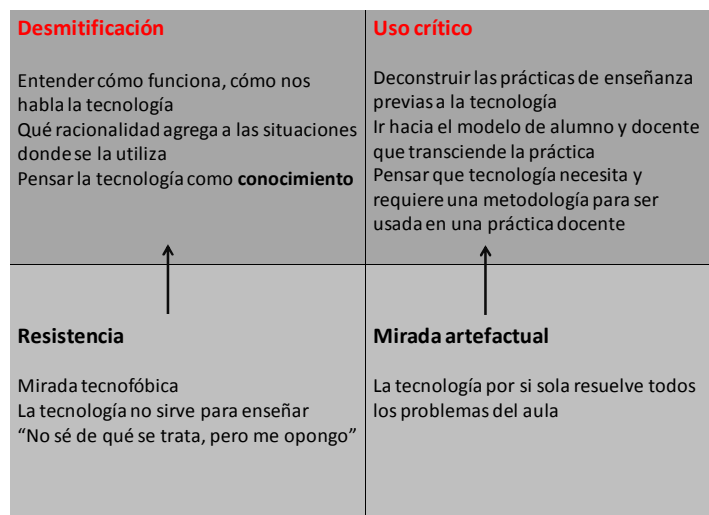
| **Desmitificación**<br><br>Entender cómo funciona, cómo nos habla la tecnología<br>Qué racionalidad agrega a las situaciones donde se la utiliza<br>Pensar la tecnología como **conocimiento** | **Uso crítico**<br><br>Deconstruir las prácticas de enseñanza previas a la tecnología<br>Ir hacia el modelo de alumno y docente que transciende la práctica<br>Pensar que tecnología necesita y requiere una metodología para ser usada en una práctica docente |
|---|---|
| **Resistencia**<br><br>Mirada tecnofóbica<br>La tecnología no sirve para enseñar<br>“No sé de qué se trata, pero me opongo” | **Mirada artefactual**<br><br>La tecnología por si sola resuelve todos los problemas del aula |